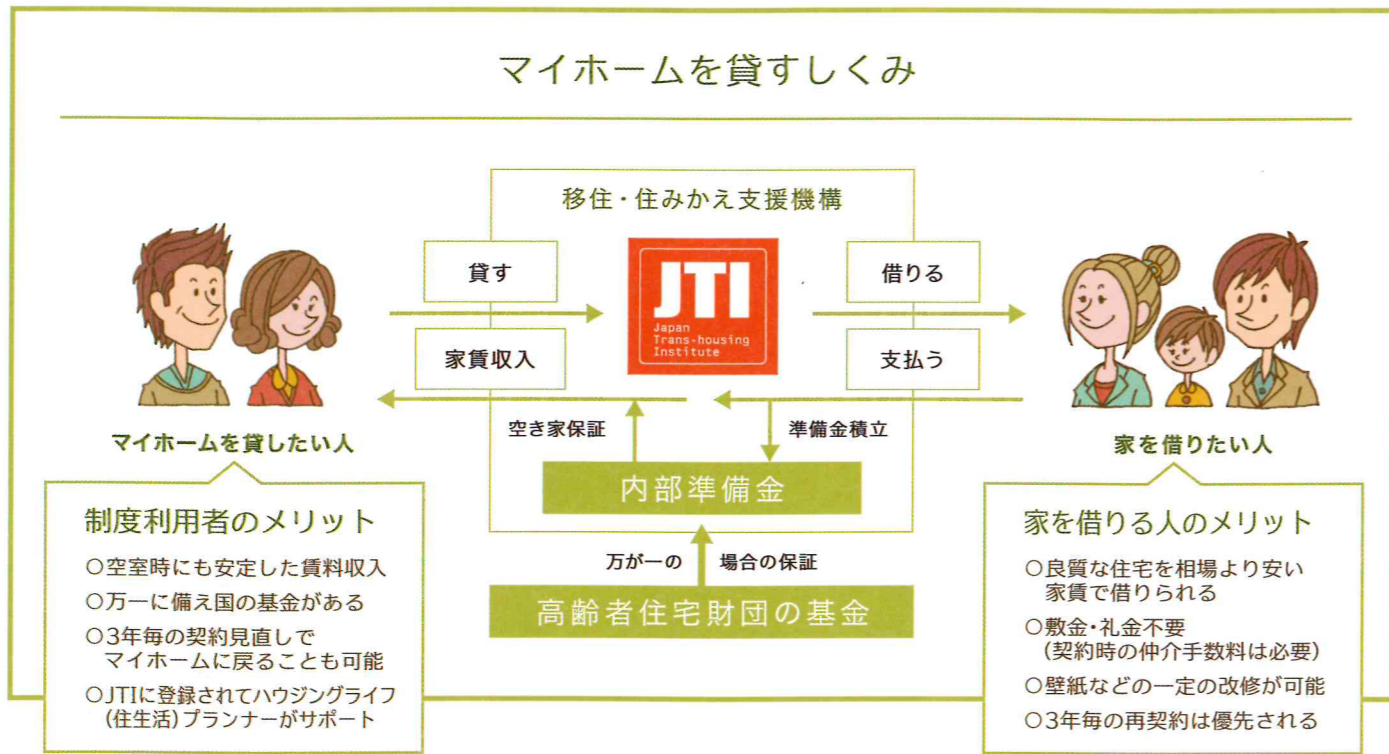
マイホームを貸すしくみ

移住・住みかえ支援機構

貸す

家賃収入

JTI
Japan Trans-housing Institute

借りる

支払う

空き家保証

準備金積立

内部準備金

万が一の　場合の保証

高齢者住宅財団の基金

マイホームを貸したい人

制度利用者のメリット
○空室時にも安定した賃料収入
○万一に備え国の基金がある
○3年毎の契約見直しでマイホームに戻ることも可能
○JTIに登録されてハウジングライフ(住生活)プランナーがサポート

家を借りたい人

家を借りる人のメリット
○良質な住宅を相場より安い家賃で借りられる
○敷金・礼金不要(契約時の仲介手数料は必要)
○壁紙などの一定の改修が可能
○3年毎の再契約は優先される